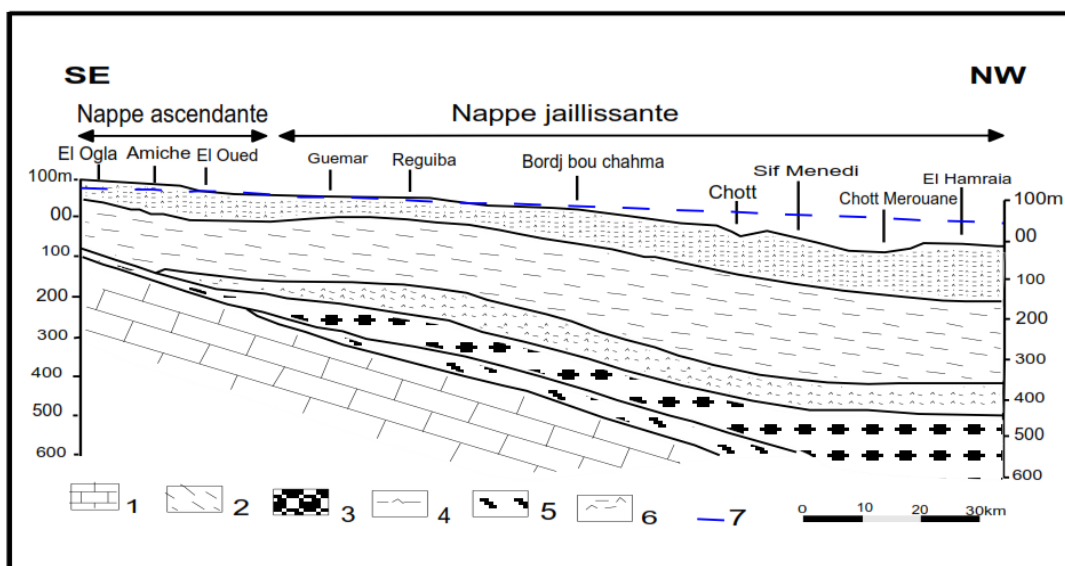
SE

NW

Nappe ascendante

Nappe jaillissante

El Ogla Amiche El Oued Guemar Reguiba Bordj bou chahma Chott Sif Menedi Chott Merouane El Hamraia

100m
00
100
200
300
400
500
600

100m
00
100
200
300
400
500
600

1 2 3 4 5 6 7

0 10 20 30km